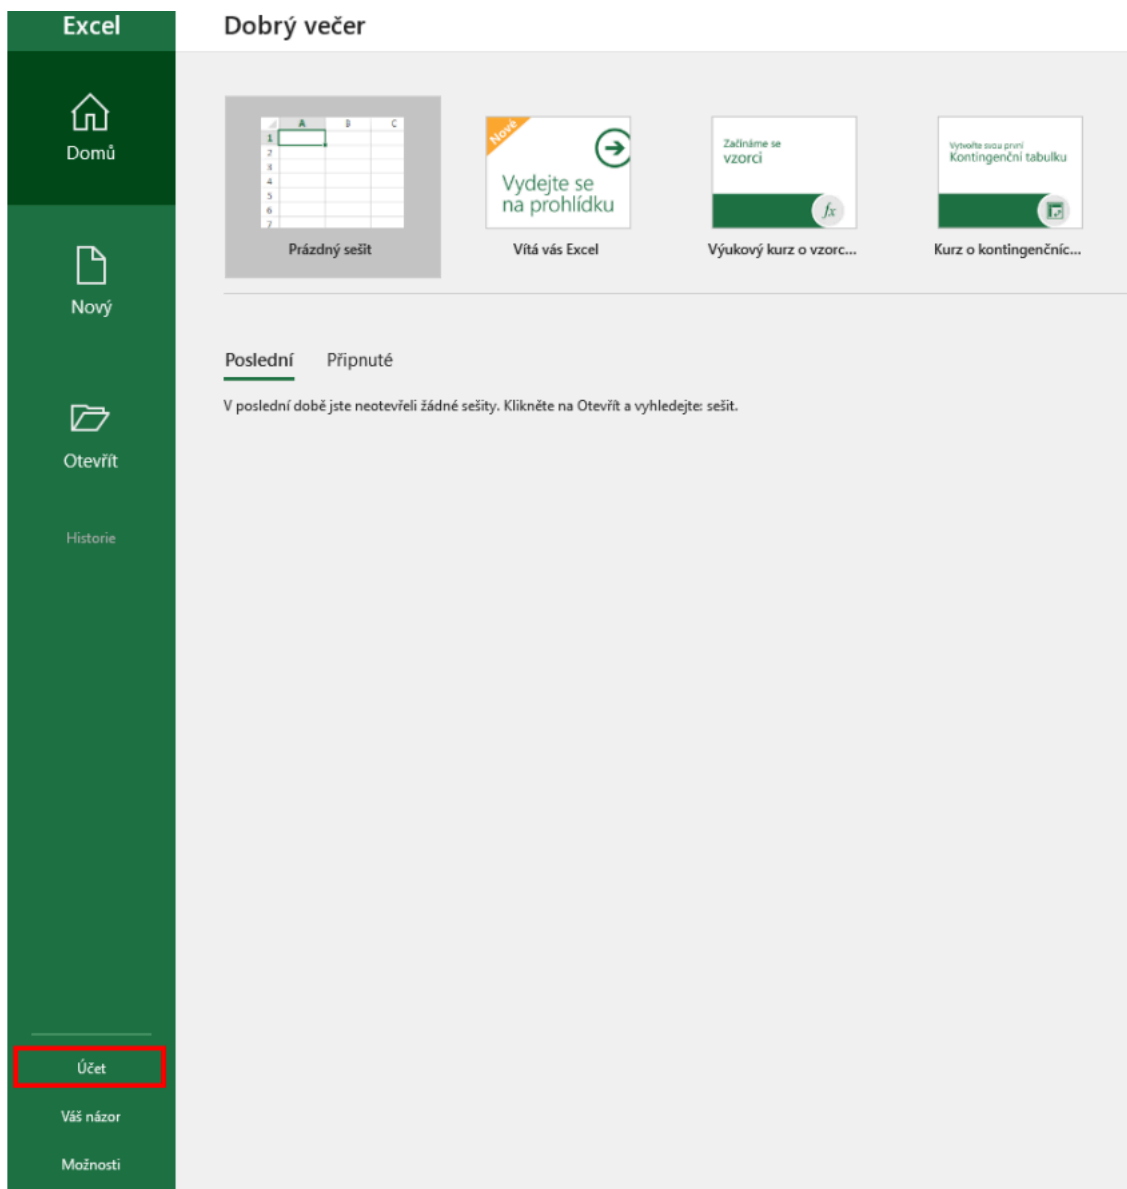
Excel

Domů

Nový

Otevřít

Historie

Účet

Váš názor

Možnosti

Dobrý večer

A B C
1
2
3
4
5
6
7

Prázdný sešit

Nové

Vydejte se na prohlídku

Vítá vás Excel

Začínáme se vzorci

$fx$

Výukový kurz o vzorc...

Vytvořte svou první Kontingenční tabulku

Kurz o kontingenčníc...

Poslední Připnuté

V poslední době jste neotevřeli žádné sešity. Klikněte na Otevřít a vyhledejte: sešit.